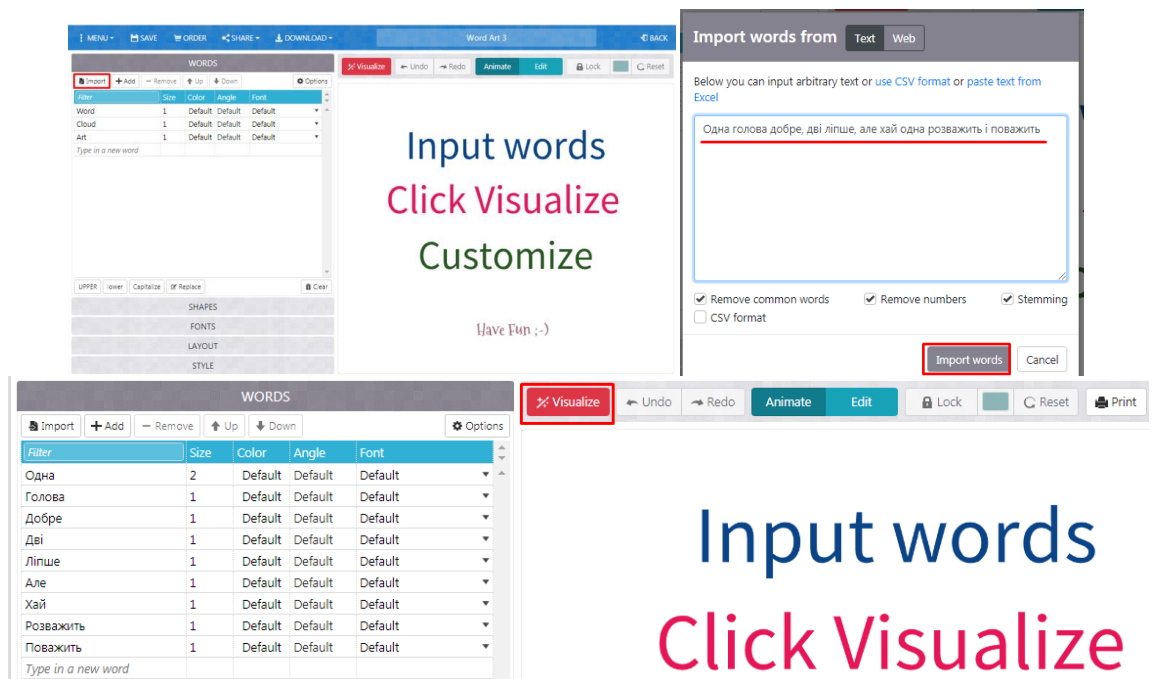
MENU SAVE ORDER SHARE DOWNLOAD Word Art 3 BACK

WORDS

Import + Add − Remove ↑ Up ↓ Down Options

| Filter | Size | Color | Angle | Font |
|---|---|---|---|---|
| Word | 1 | Default | Default | Default |
| Cloud | 1 | Default | Default | Default |
| Art | 1 | Default | Default | Default |
| Type in a new word | | | | |

UPPER lower Capitalize Replace Clear

SHAPES
FONTS
LAYOUT
STYLE

Visualize Undo Redo Animate Edit Lock Reset

Input words
Click Visualize
Customize

Have Fun ;-)

Import words from Text Web

Below you can input arbitrary text or use CSV format or paste text from Excel

Одна голова добре, дві ліпше, але хай одна розважить і поважить

Remove common words Remove numbers Stemming
CSV format

Import words Cancel

WORDS

Import + Add − Remove ↑ Up ↓ Down Options

| Filter | Size | Color | Angle | Font |
|---|---|---|---|---|
| Одна | 2 | Default | Default | Default |
| Голова | 1 | Default | Default | Default |
| Добре | 1 | Default | Default | Default |
| Дві | 1 | Default | Default | Default |
| Ліпше | 1 | Default | Default | Default |
| Але | 1 | Default | Default | Default |
| Хай | 1 | Default | Default | Default |
| Розважить | 1 | Default | Default | Default |
| Поважить | 1 | Default | Default | Default |
| Type in a new word | | | | |

Visualize Undo Redo Animate Edit Lock Reset Print

Input words
Click Visualize